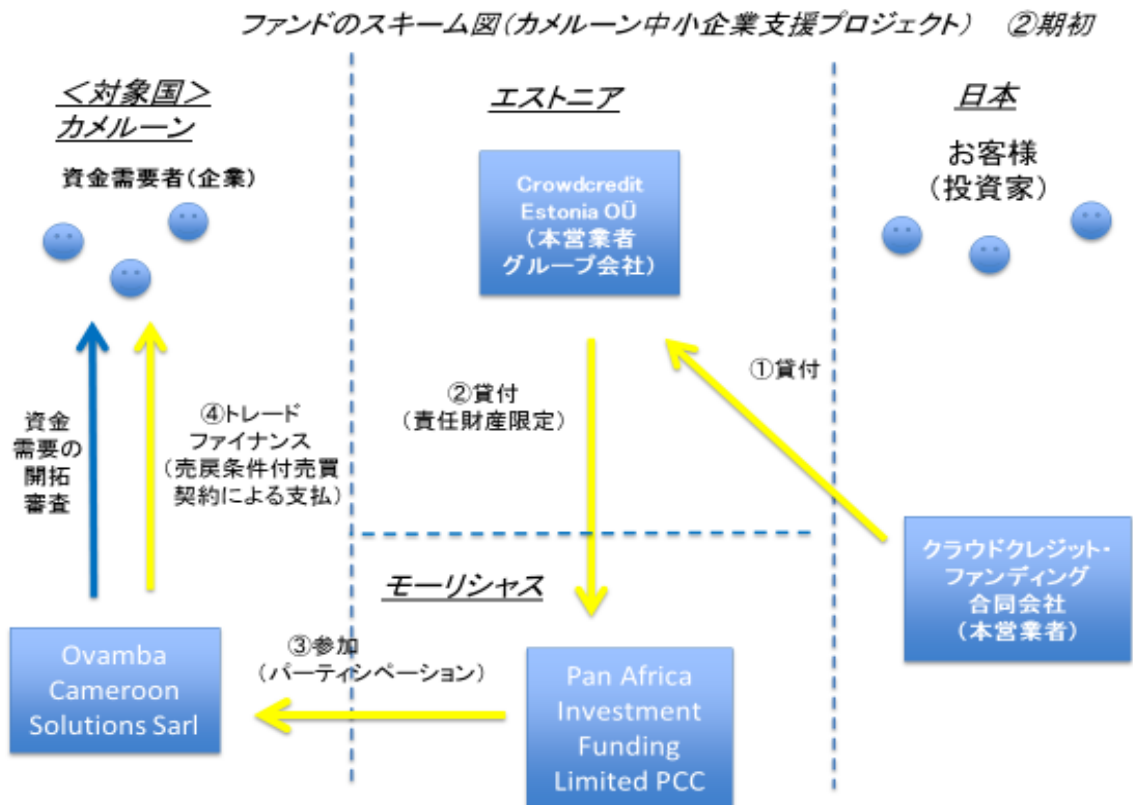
ファンドのスキーム図(カメルーン中小企業支援プロジェクト)　②期初

<対象国>
カメルーン

資金需要者(企業)

エストニア

Crowdcredit Estonia OÜ
(本営業者グループ会社)

日本

お客様
(投資家)

①貸付

②貸付
(責任財産限定)

資金需要の開拓審査

④トレードファイナンス
(売戻条件付売買契約による支払)

クラウドクレジット・ファンディング合同会社
(本営業者)

モーリシャス

③参加
(パーティシペーション)

Ovamba Cameroon Solutions Sarl

Pan Africa Investment Funding Limited PCC